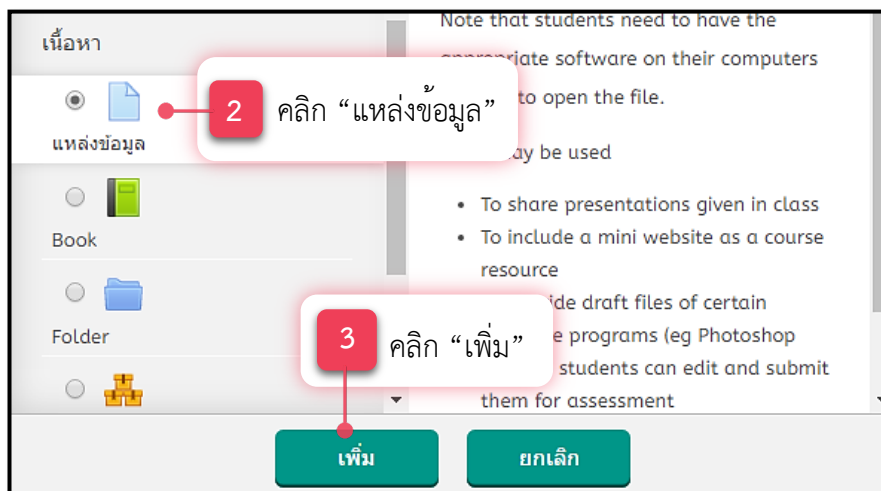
เนื้อหา

แหล่งข้อมูล

2 คลิก “แหล่งข้อมูล”

Book

Folder

3 คลิก “เพิ่ม”

Note that students need to have the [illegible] software on their computers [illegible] to open the file.

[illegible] be used

- To share presentations given in class
- To include a mini website as a course resource
- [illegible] draft files of certain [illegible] programs (eg Photoshop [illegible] students can edit and submit them for assessment

เพิ่ม

ยกเลิก